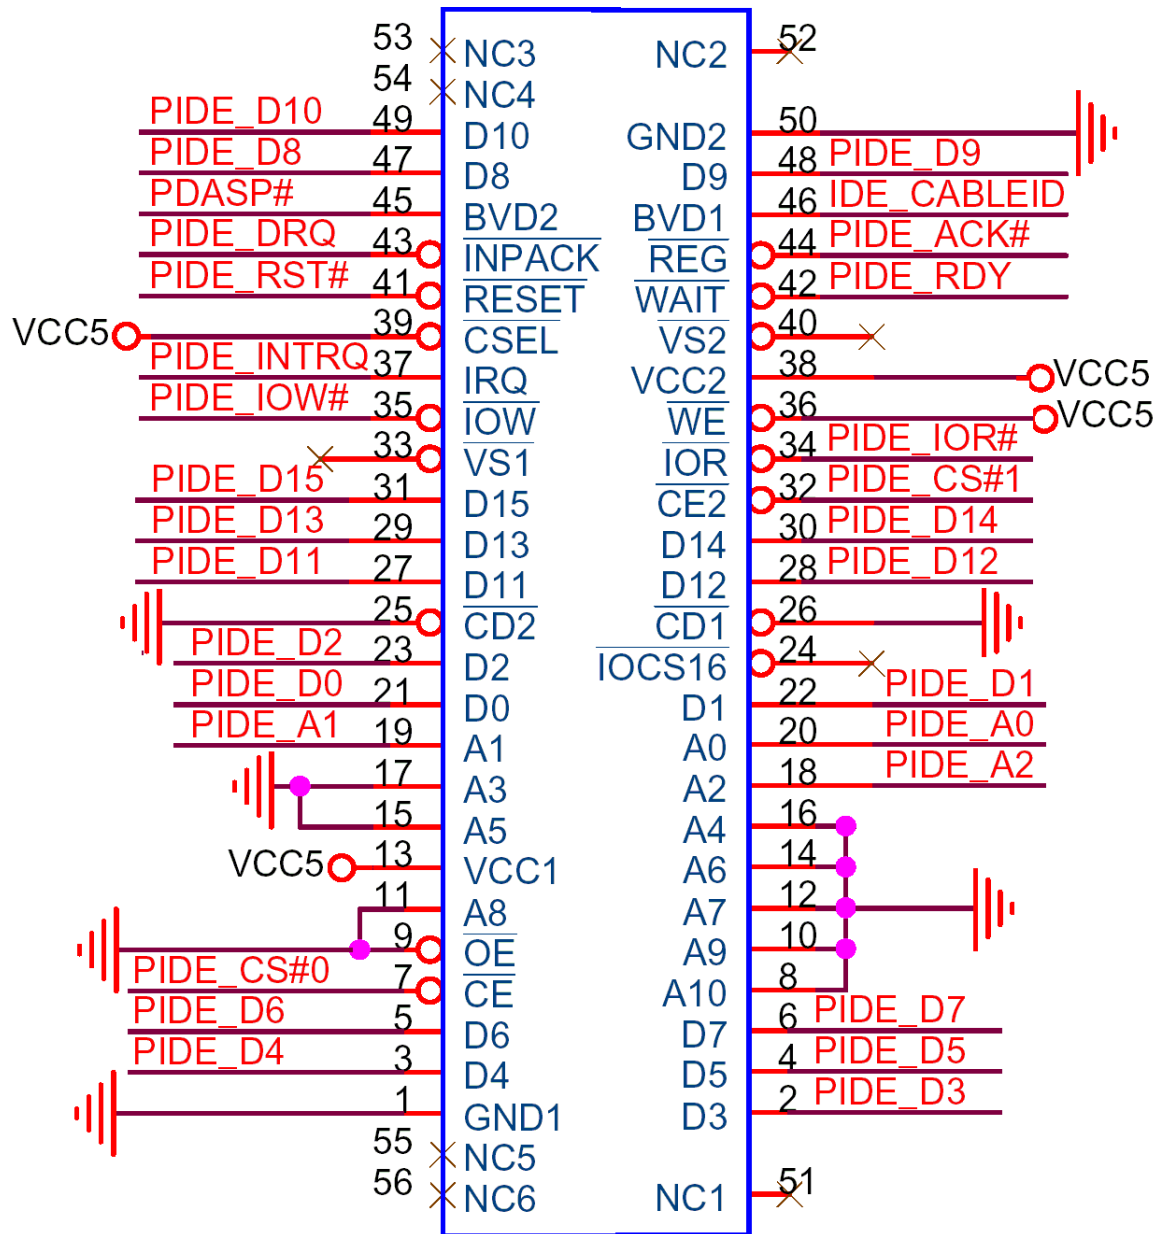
53 NC3
54 NC4
PIDE_D10 49 D10
PIDE_D8 47 D8
PDASP# 45 BVD2
PIDE_DRQ 43 $\overline{INPACK}$
PIDE_RST# 41 $\overline{RESET}$
VCC5 39 $\overline{CSEL}$
PIDE_INTRQ 37 $\overline{IRQ}$
PIDE_IOW# 35 $\overline{IOW}$
33 VS1
PIDE_D15 31 D15
PIDE_D13 29 D13
PIDE_D11 27 D11
25 $\overline{CD2}$
PIDE_D2 23 D2
PIDE_D0 21 D0
PIDE_A1 19 A1
17 A3
15 A5
VCC5 13 VCC1
11 $\overline{A8}$
9 $\overline{OE}$
PIDE_CS#0 7 $\overline{CE}$
PIDE_D6 5 D6
PIDE_D4 3 D4
1 GND1
55 NC5
56 NC6

NC2 52
GND2 50
D9 48 PIDE_D9
BVD1 46 IDE_CABLEID
$\overline{REG}$ 44 PIDE_ACK#
$\overline{WAIT}$ 42 PIDE_RDY
$\overline{VS2}$ 40
VCC2 38 VCC5
$\overline{WE}$ 36 VCC5
$\overline{IOR}$ 34 PIDE_IOR#
$\overline{CE2}$ 32 PIDE_CS#1
D14 30 PIDE_D14
$\overline{D12}$ 28 PIDE_D12
$\overline{CD1}$ 26
$\overline{IOCS16}$ 24
D1 22 PIDE_D1
A0 20 PIDE_A0
A2 18 PIDE_A2
A4 16
A6 14
A7 12
A9 10
A10 8
D7 6 PIDE_D7
D5 4 PIDE_D5
D3 2 PIDE_D3
NC1 51